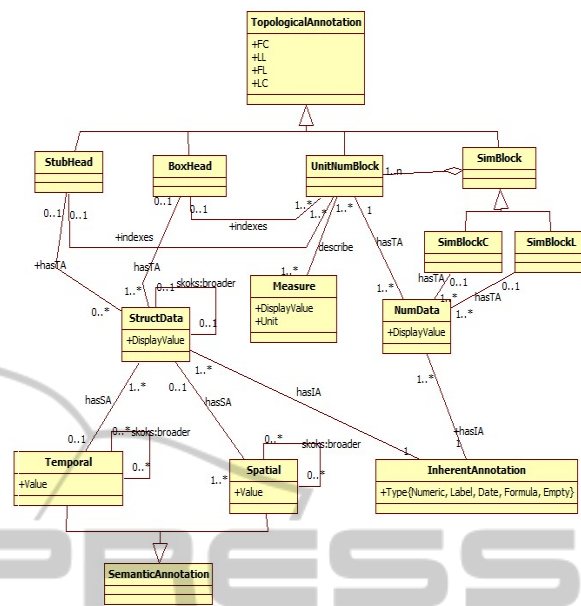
TopologicalAnnotation
+FC
+LL
+FL
+LC

StubHead
BoxHead
UnitNumBlock
SimBlock
1..n
SimBlockC
SimBlockL

0..1
0..1
0..1
0..1
+indexes
+indexes
1..*
1..*
1..*
1
describe
hasTA
hasTA
hasTA
+hasTA
hasTA
0..1
0..1
1..*
1..*
1..*
0..*
1..*
0..1
skos:broader
0..1

Measure
+DisplayValue
+Unit

StructData
+DisplayValue

NumData
+DisplayValue

1..*
0..1
1..*
hasSA
hasSA
hasIA
1..*
+hasIA
1
1
0..1
0..*
skos:broader
0..*
skos:broader
0..*
0..*
1..*

Temporal
+Value

Spatial
+Value

InherentAnnotation
+Type{Numeric, Label, Date, Formula, Empty}

SemanticAnnotation

PRESS